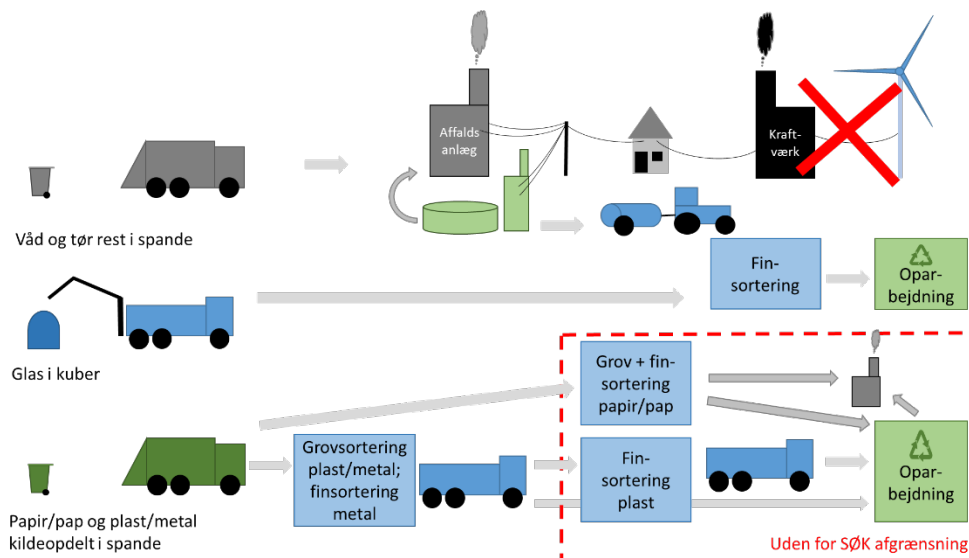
Affalds anlæg

Kraft-værk

Våd og tør rest i spande

Fin-sortering

Opar-bejdning

Glas i kuber

Grov + fin-sortering papir/pap

Fin-sortering plast

Opar-bejdning

Grovsortering plast/metal; finsortering metal

Papir/pap og plast/metal kildeopdelt i spande

Uden for SØK afgrænsning